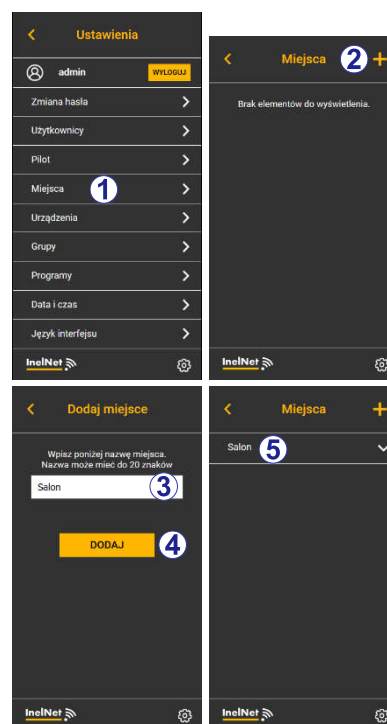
Ustawienia

admin WYLOGUJ

Zmiana hasła

Użytkownicy

Pilot

Miejsca 1

Urządzenia

Grupy

Programy

Data i czas

Język interfejsu

InelNet

Miejsca 2 +

Brak elementów do wyświetlenia.

InelNet

Dodaj miejsce

Wpisz poniżej nazwę miejsca. Nazwa może mieć do 20 znaków

Salon 3

DODAJ 4

InelNet

Miejsca +

Salon 5

InelNet